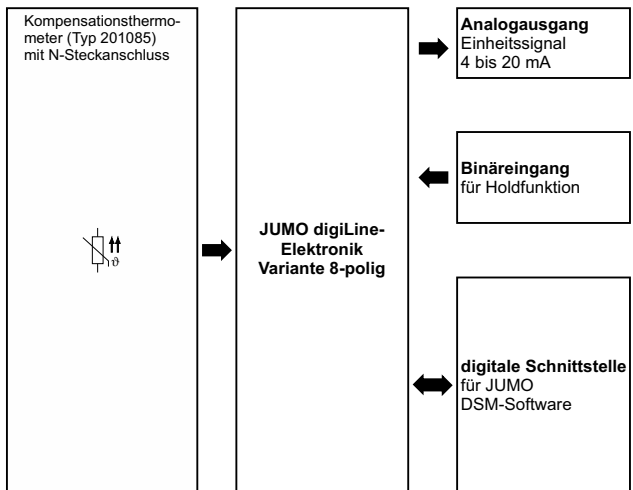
Kompensationsthermometer (Typ 201085) mit N-Steckanschluss

$\vartheta$

JUMO digiLine-Elektronik Variante 8-polig

**Analogausgang**
Einheitssignal
4 bis 20 mA

**Binäreingang**
für Holdfunktion

**digitale Schnittstelle**
für JUMO DSM-Software